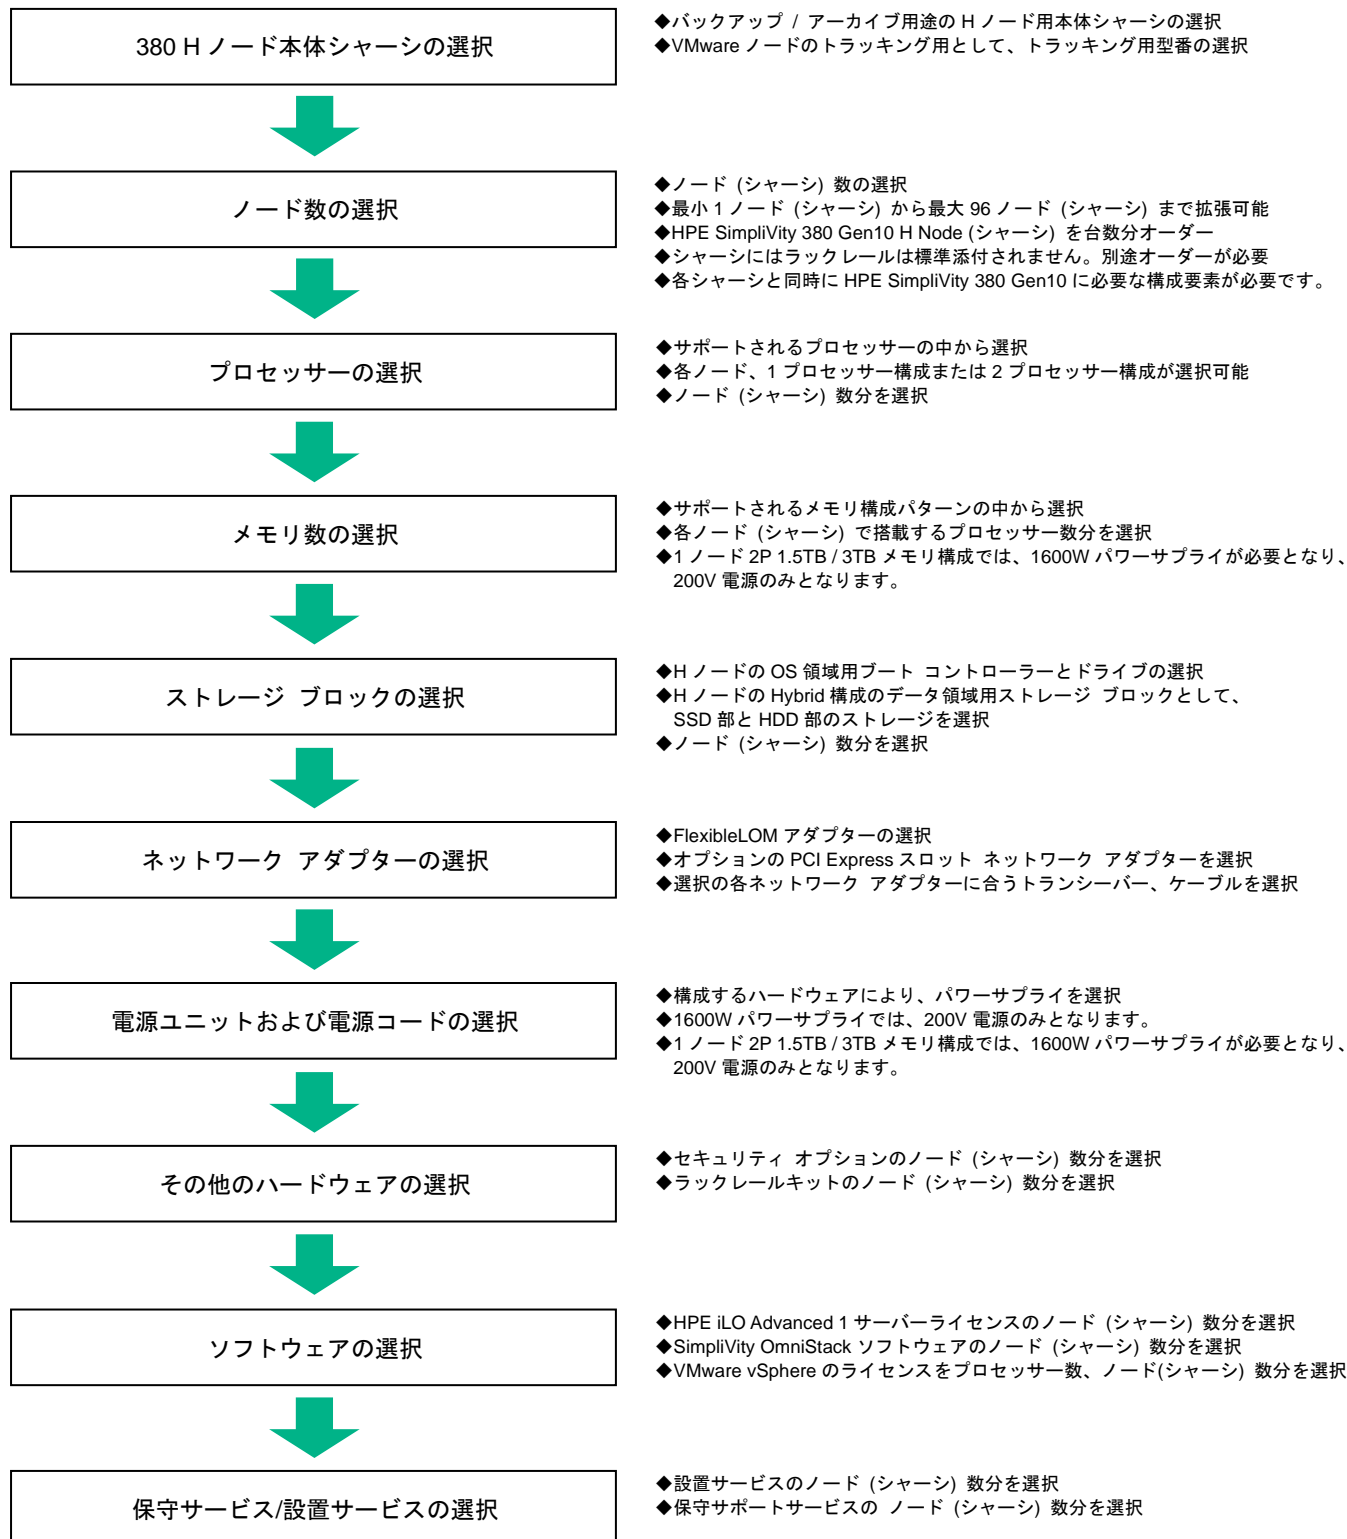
380 H ノード本体シャーシの選択

◆バックアップ / アーカイブ用途の H ノード用本体シャーシの選択
◆VMware ノードのトラッキング用として、トラッキング用型番の選択

ノード数の選択

◆ノード（シャーシ）数の選択
◆最小 1 ノード（シャーシ）から最大 96 ノード（シャーシ）まで拡張可能
◆HPE SimpliVity 380 Gen10 H Node (シャーシ) を台数分オーダー
◆シャーシにはラックレールは標準添付されません。別途オーダーが必要
◆各シャーシと同時に HPE SimpliVity 380 Gen10 に必要な構成要素が必要です。

プロセッサーの選択

◆サポートされるプロセッサーの中から選択
◆各ノード、1 プロセッサー構成または 2 プロセッサー構成が選択可能
◆ノード（シャーシ）数分を選択

メモリ数の選択

◆サポートされるメモリ構成パターンの中から選択
◆各ノード（シャーシ）で搭載するプロセッサー数分を選択
◆1 ノード 2P 1.5TB / 3TB メモリ構成では、1600W パワーサプライが必要となり、200V 電源のみとなります。

ストレージ ブロックの選択

◆H ノードの OS 領域用ブート コントローラーとドライブの選択
◆H ノードの Hybrid 構成のデータ領域用ストレージ ブロックとして、SSD 部と HDD 部のストレージを選択
◆ノード（シャーシ）数分を選択

ネットワーク アダプターの選択

◆FlexibleLOM アダプターの選択
◆オプションの PCI Express スロット ネットワーク アダプターを選択
◆選択の各ネットワーク アダプターに合うトランシーバー、ケーブルを選択

電源ユニットおよび電源コードの選択

◆構成するハードウェアにより、パワーサプライを選択
◆1600W パワーサプライでは、200V 電源のみとなります。
◆1 ノード 2P 1.5TB / 3TB メモリ構成では、1600W パワーサプライが必要となり、200V 電源のみとなります。

その他のハードウェアの選択

◆セキュリティ オプションのノード（シャーシ）数分を選択
◆ラックレールキットのノード（シャーシ）数分を選択

ソフトウェアの選択

◆HPE iLO Advanced 1 サーバーライセンスのノード（シャーシ）数分を選択
◆SimpliVity OmniStack ソフトウェアのノード（シャーシ）数分を選択
◆VMware vSphere のライセンスをプロセッサー数、ノード(シャーシ）数分を選択

保守サービス/設置サービスの選択

◆設置サービスのノード（シャーシ）数分を選択
◆保守サポートサービスの ノード（シャーシ）数分を選択